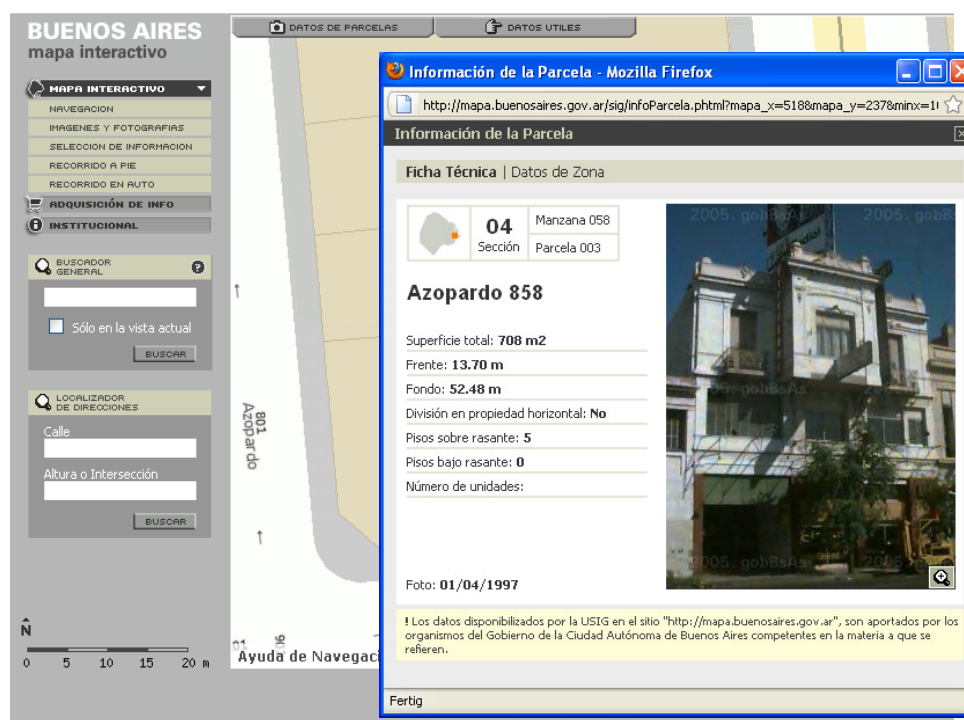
BUENOS AIRES
mapa interactivo

MAPA INTERACTIVO
NAVEGACION
IMAGENES Y FOTOGRAFIAS
SELECCION DE INFORMACION
RECORRIDO A PIE
RECORRIDO EN AUTO
ADQUISICIÓN DE INFO
INSTITUCIONAL

BUSCADOR GENERAL
Sólo en la vista actual
BUSCAR

LOCALIZADOR DE DIRECCIONES
Calle
Altura o Intersección
BUSCAR

N
0 5 10 15 20 m

DATOS DE PARCELAS
DATOS UTILES

801 Azopardo

Ayuda de Navegaci

Información de la Parcela - Mozilla Firefox
http://mapa.buenosaires.gov.ar/sig/infoParcela.phtml?mapa_x=518&mapa_y=237&minx=1

Información de la Parcela

Ficha Técnica | Datos de Zona

04
Sección
Manzana 058
Parcela 003

Azopardo 858

Superficie total: 708 m2
Frente: 13.70 m
Fondo: 52.48 m
División en propiedad horizontal: No
Pisos sobre rasante: 5
Pisos bajo rasante: 0
Número de unidades:

Foto: 01/04/1997

2005. gobBsAs 2005. gob

! Los datos disponibilizados por la USIG en el sitio "http://mapa.buenosaires.gov.ar", son aportados por los organismos del Gobierno de la Ciudad Autónoma de Buenos Aires competentes en la materia a que se refieren.

Fertig